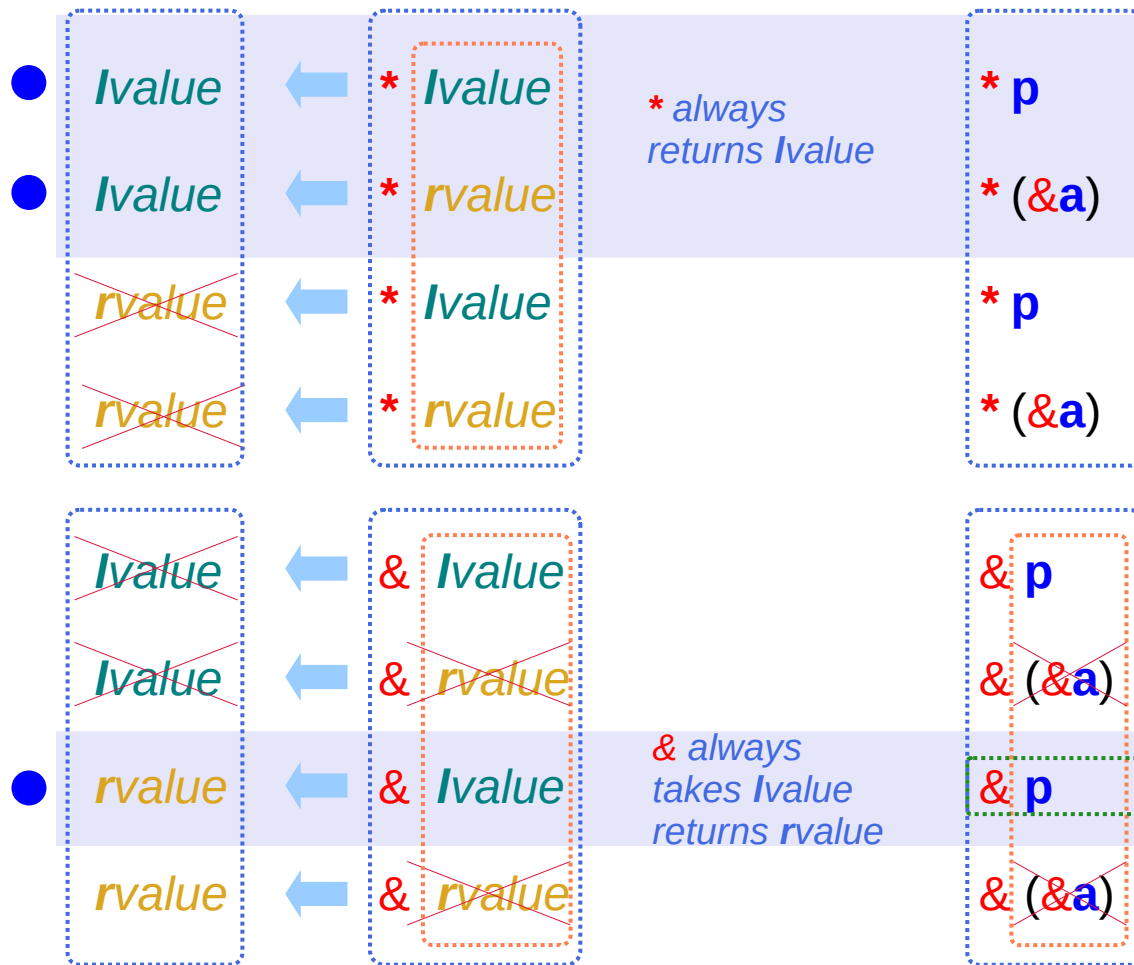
lvalue * lvalue * always returns lvalue * p

lvalue * rvalue * (&a)

rvalue * lvalue * p

rvalue * rvalue * (&a)

lvalue & lvalue & p

lvalue & rvalue & (&a)

rvalue & lvalue & always takes lvalue returns rvalue & p

rvalue & rvalue & (&a)